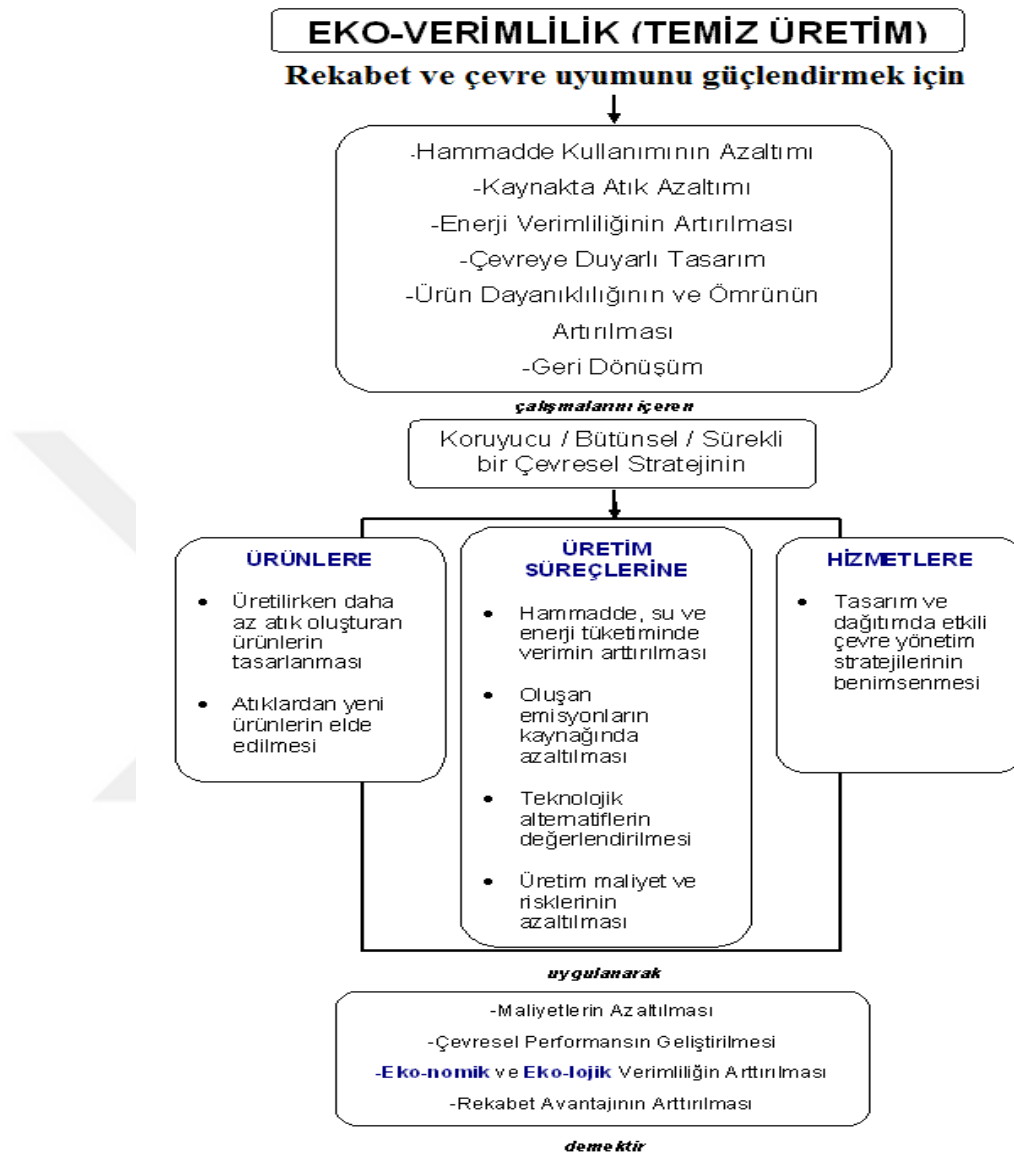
EKO-VERİMLİLİK (TEMİZ ÜRETİM)

Rekabet ve çevre uyumunu güçlendirmek için

-Hammadde Kullanımının Azaltımı
-Kaynakta Atık Azaltımı
-Enerji Verimliliğinin Artırılması
-Çevreye Duyarlı Tasarım
-Ürün Dayanıklılığının ve Ömrünün Artırılması
-Geri Dönüşüm

çalışmalarını içeren

Koruyucu / Bütünsel / Sürekli bir Çevresel Stratejinin

ÜRÜNLERE

• Üretilirken daha az atık oluşturan ürünlerin tasarlanması
• Atıklardan yeni ürünlerin elde edilmesi

ÜRETİM SÜREÇLERİNE

• Hammadde, su ve enerji tüketiminde verimin arttırılması
• Oluşan emisyonların kaynağında azaltılması
• Teknolojik alternatiflerin değerlendirilmesi
• Üretim maliyet ve risklerinin azaltılması

HİZMETLERE

• Tasarım ve dağıtımda etkili çevre yönetim stratejilerinin benimsenmesi

uygulanarak

-Maliyetlerin Azaltılması
-Çevresel Performansın Geliştirilmesi
-Eko-nomik ve Eko-lojik Verimliliğin Arttırılması
-Rekabet Avantajının Arttırılması

demektir